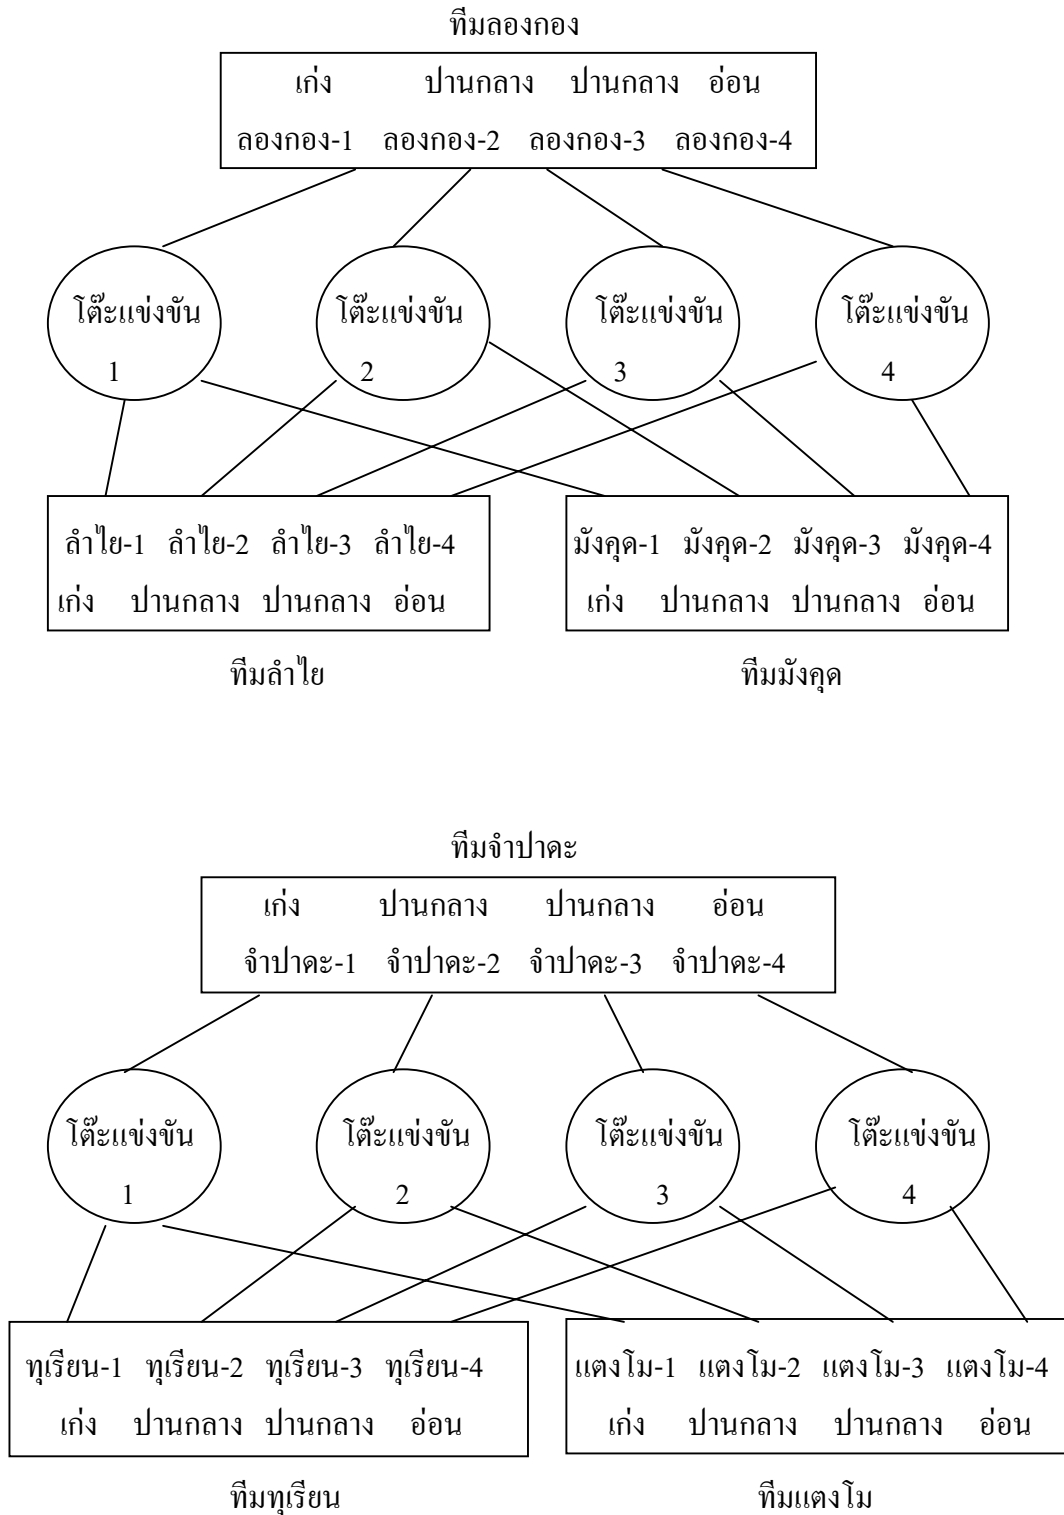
ทีมลองกอง

เก่ง ปานกลาง ปานกลาง อ่อน
ลองกอง-1 ลองกอง-2 ลองกอง-3 ลองกอง-4

โต๊ะแข่งขัน 1

โต๊ะแข่งขัน 2

โต๊ะแข่งขัน 3

โต๊ะแข่งขัน 4

ลำไย-1 ลำไย-2 ลำไย-3 ลำไย-4
เก่ง ปานกลาง ปานกลาง อ่อน

ทีมลำไย

มังคุด-1 มังคุด-2 มังคุด-3 มังคุด-4
เก่ง ปานกลาง ปานกลาง อ่อน

ทีมมังคุด

ทีมจำปาดะ

เก่ง ปานกลาง ปานกลาง อ่อน
จำปาดะ-1 จำปาดะ-2 จำปาดะ-3 จำปาดะ-4

โต๊ะแข่งขัน 1

โต๊ะแข่งขัน 2

โต๊ะแข่งขัน 3

โต๊ะแข่งขัน 4

ทุเรียน-1 ทุเรียน-2 ทุเรียน-3 ทุเรียน-4
เก่ง ปานกลาง ปานกลาง อ่อน

ทีมทุเรียน

แตงโม-1 แตงโม-2 แตงโม-3 แตงโม-4
เก่ง ปานกลาง ปานกลาง อ่อน

ทีมแตงโม